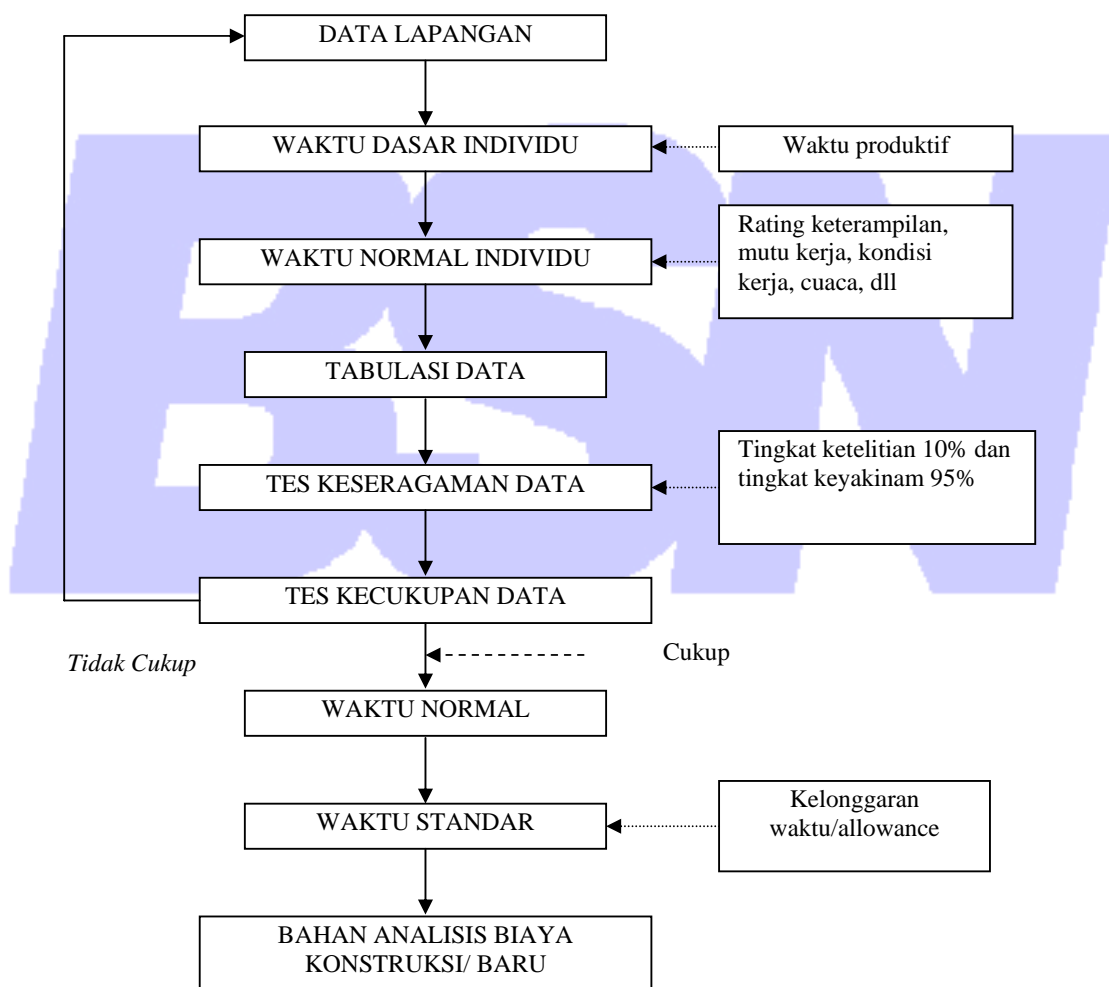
DATA LAPANGAN

WAKTU DASAR INDIVIDU

Waktu produktif

Rating keterampilan, mutu kerja, kondisi kerja, cuaca, dll

WAKTU NORMAL INDIVIDU

TABULASI DATA

Tingkat ketelitian 10% dan tingkat keyakinam 95%

TES KESERAGAMAN DATA

TES KECUKUPAN DATA

Tidak Cukup

Cukup

WAKTU NORMAL

Kelonggaran waktu/allowance

WAKTU STANDAR

BAHAN ANALISIS BIAYA KONSTRUKSI/ BARU